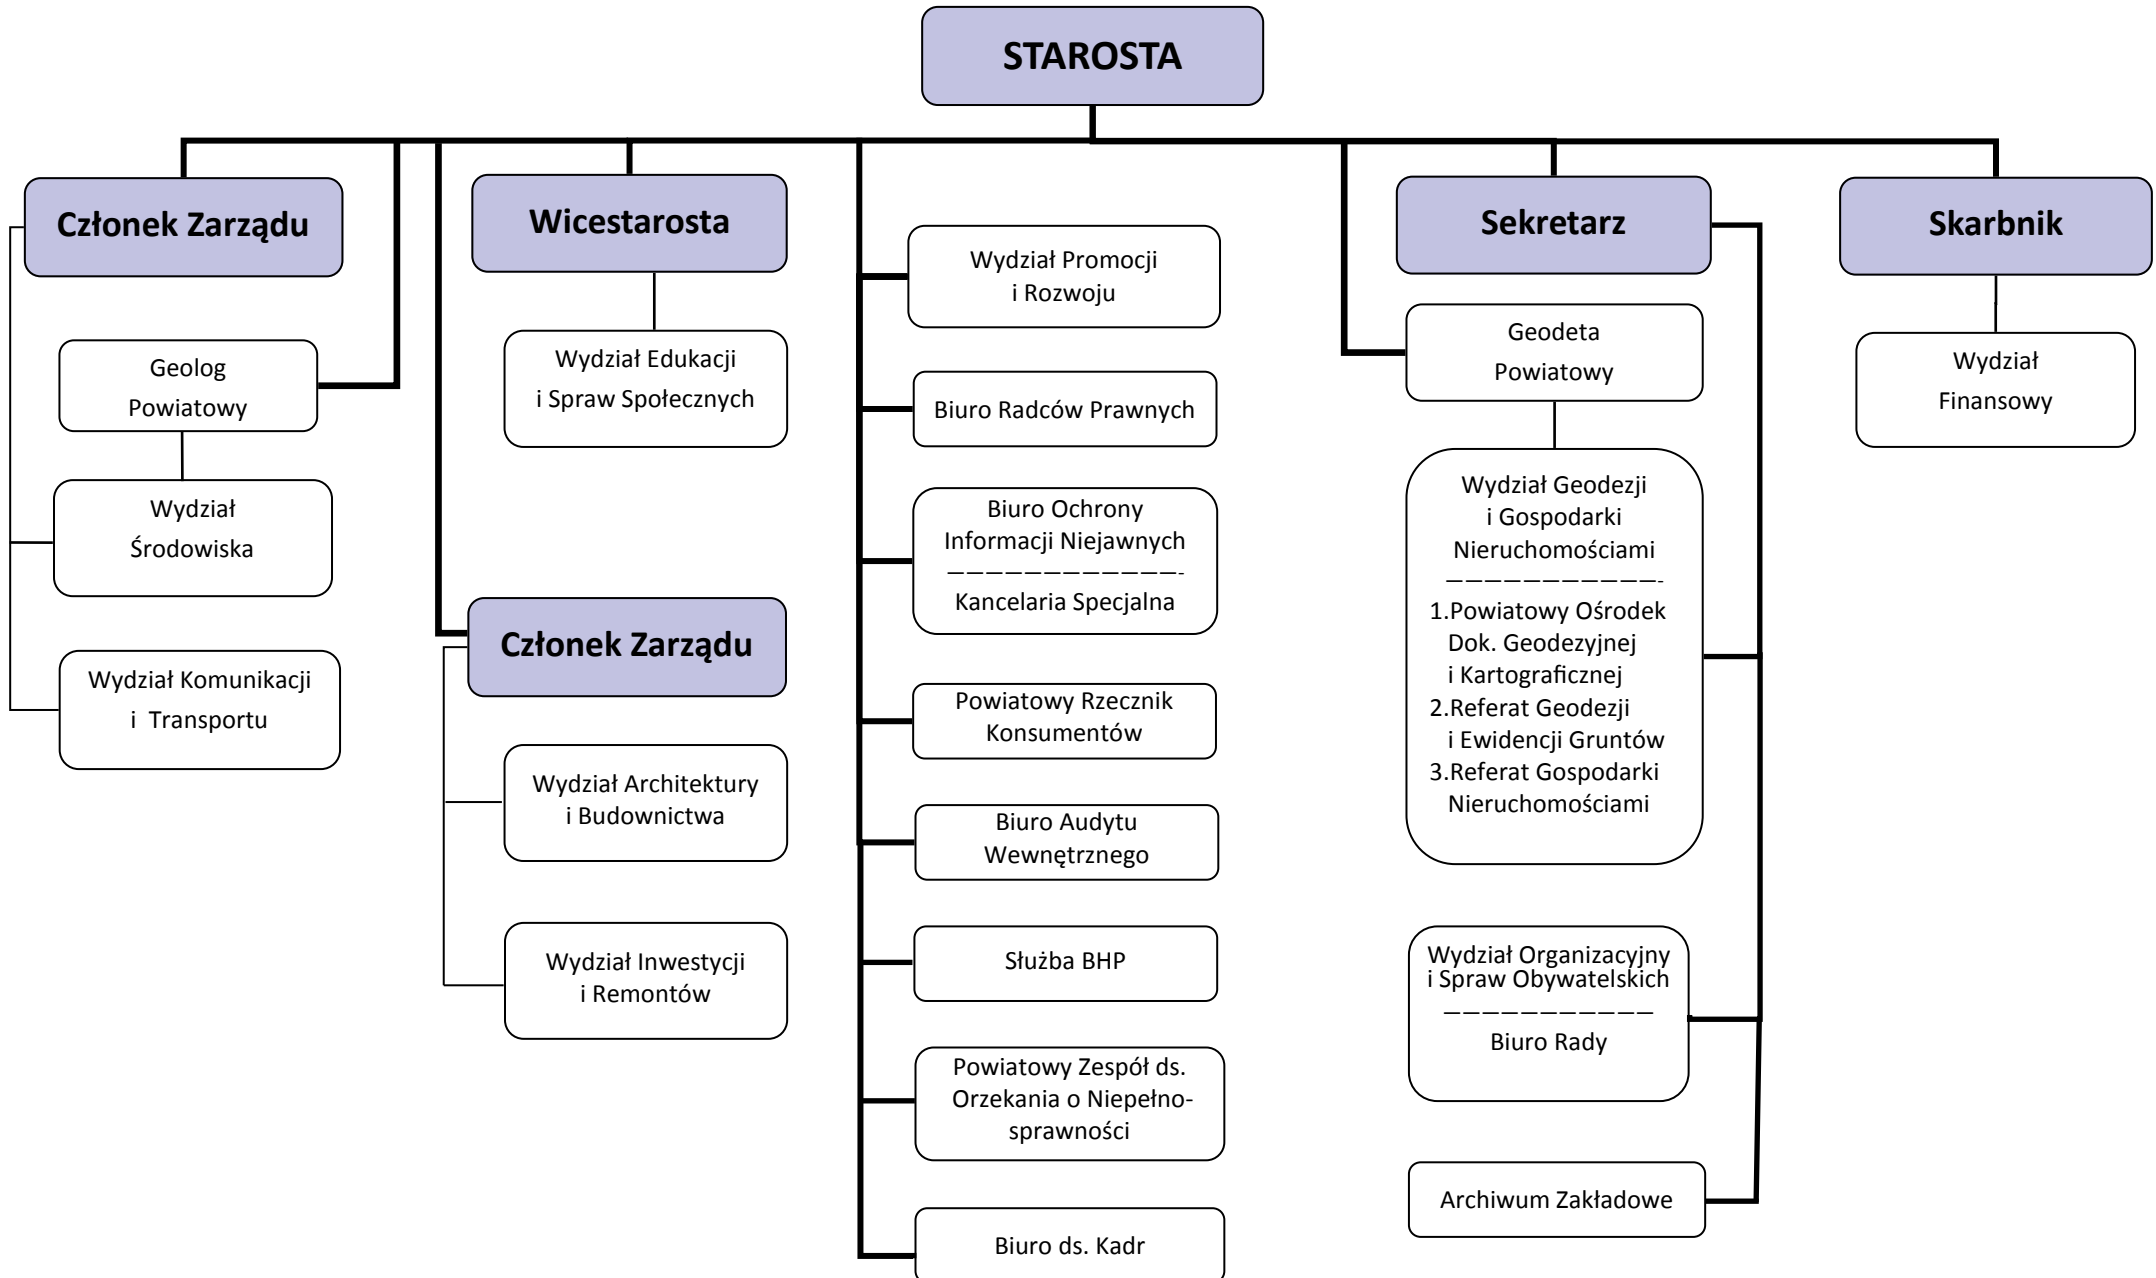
STAROSTA

Członek Zarządu

Geolog Powiatowy

Wydział Środowiska

Wydział Komunikacji i Transportu

Wicestarosta

Wydział Edukacji i Spraw Społecznych

Członek Zarządu

Wydział Architektury i Budownictwa

Wydział Inwestycji i Remontów

Wydział Promocji i Rozwoju

Biuro Radców Prawnych

Biuro Ochrony Informacji Niejawnych
Kancelaria Specjalna

Powiatowy Rzecznik Konsumentów

Biuro Audytu Wewnętrznego

Służba BHP

Powiatowy Zespół ds. Orzekania o Niepełnosprawności

Biuro ds. Kadr

Sekretarz

Geodeta Powiatowy

Wydział Geodezji i Gospodarki Nieruchomościami
1.Powiatowy Ośrodek Dok. Geodezyjnej i Kartograficznej
2.Referat Geodezji i Ewidencji Gruntów
3.Referat Gospodarki Nieruchomościami

Wydział Organizacyjny i Spraw Obywatelskich
Biuro Rady

Archiwum Zakładowe

Skarbnik

Wydział Finansowy